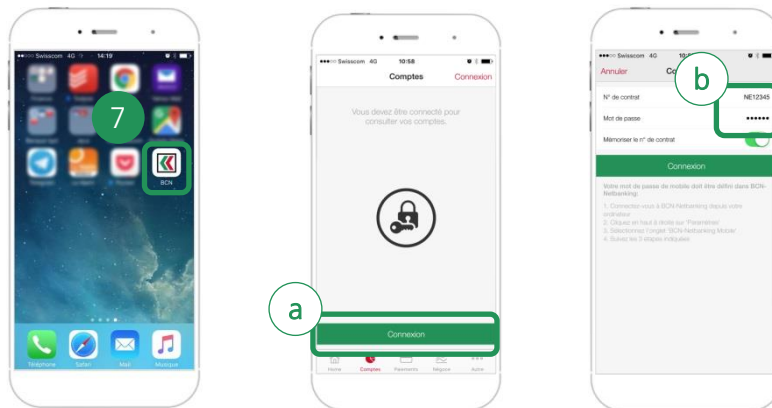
Swisscom 4G 14:19

7

BCN

Téléphone Safari Mail Musique

Swisscom 4G 10:58

Comptes Connexion

Vous devez être connecté pour consulter vos comptes.

a

Connexion

Home Comptes Paiements Négoce Autre

Swisscom 4G 10:

Annuler Co

b

N° de contrat NE12345

Mot de passe ••••••

Mémoriser le n° de contrat

Connexion

Votre mot de passe de mobile doit être défini dans BCN-Netbanking:

1. Connectez-vous à BCN-Netbanking depuis votre ordinateur
2. Cliquez en haut à droite sur "Paramètres"
3. Sélectionnez l'onglet "BCN-Netbanking Mobile"
4. Suivez les 3 étapes indiquées